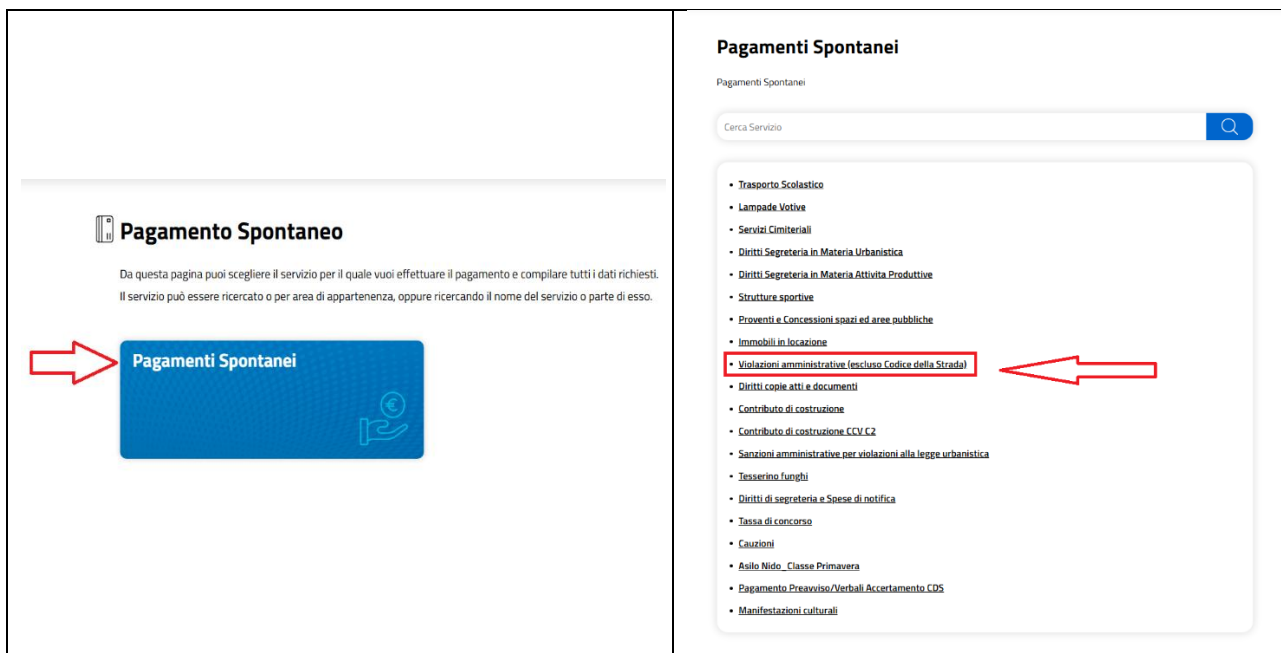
Pagamento Spontaneo

Da questa pagina puoi scegliere il servizio per il quale vuoi effettuare il pagamento e compilare tutti i dati richiesti. Il servizio può essere ricercato o per area di appartenenza, oppure ricercando il nome del servizio o parte di esso.

Pagamenti Spontanei

Pagamenti Spontanei

Pagamenti Spontanei

Cerca Servizio

- Trasporto Scolastico
- Lampade Votive
- Servizi Cimiteriali
- Diritti Segreteria in Materia Urbanistica
- Diritti Segreteria in Materia Attivita Produttive
- Strutture sportive
- Proventi e Concessioni spazi ed aree pubbliche
- Immobili in locazione
- Violazioni amministrative (escluso Codice della Strada)
- Diritti copie atti e documenti
- Contributo di costruzione
- Contributo di costruzione CCV C2
- Sanzioni amministrative per violazioni alla legge urbanistica
- Tesserino funghi
- Diritti di segreteria e Spese di notifica
- Tassa di concorso
- Cauzioni
- Asilo Nido_Classe Primavera
- Pagamento Preavviso/Verbali Accertamento CDS
- Manifestazioni culturali